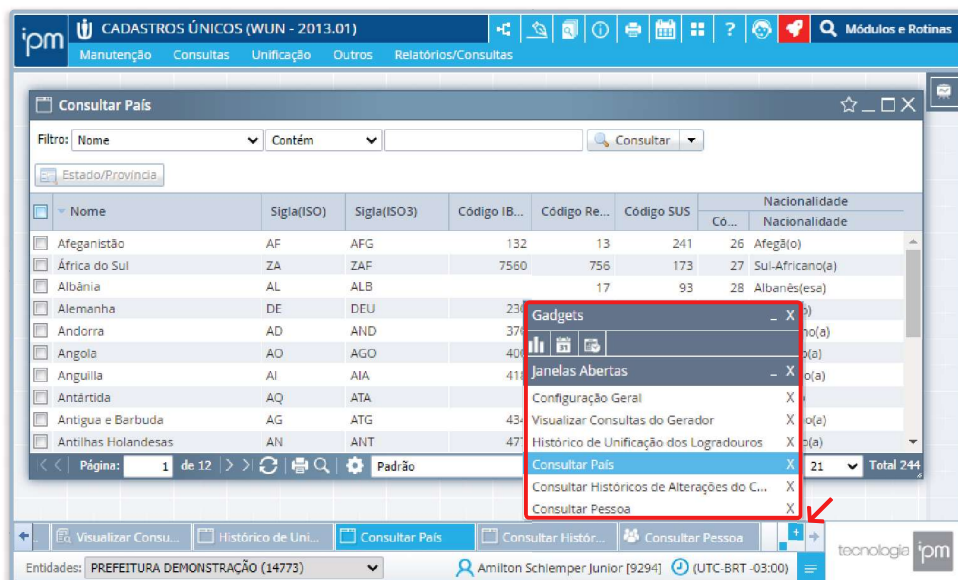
ipm CADASTROS ÚNICOS (WUN - 2013.01)

Módulos e Rotinas

Manutenção Consultas Unificação Outros Relatórios/Consultas

Consultar País

Filtro: Nome Contém Consultar

Estado/Provincia

| | Nome | Sigla(ISO) | Sigla(ISO3) | Código IB... | Código Re... | Código SUS | Nacionalidade Có... | Nacionalidade Nacionalidade |
|---|---|---|---|---|---|---|---|---|
| | Afeganistão | AF | AFG | 132 | 13 | 241 | 26 | Afegã(o) |
| | África do Sul | ZA | ZAF | 7560 | 756 | 173 | 27 | Sul-Africano(a) |
| | Albânia | AL | ALB | | 17 | 93 | 28 | Albanês(esa) |
| | Alemanha | DE | DEU | 23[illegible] | | | | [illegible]) |
| | Andorra | AD | AND | 37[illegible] | | | | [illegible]o(a) |
| | Angola | AO | AGO | 40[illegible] | | | | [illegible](a) |
| | Anguilla | AI | AIA | 41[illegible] | | | | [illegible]o(a) |
| | Antártida | AQ | ATA | | | | | |
| | Antigua e Barbuda | AG | ATG | 43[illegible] | | | | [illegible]o(a) |
| | Antilhas Holandesas | AN | ANT | 47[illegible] | | | | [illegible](a) |

Página: 1 de 12 Padrão 21 Total 244

Gadgets _ X

Janelas Abertas _ X

Configuração Geral X
Visualizar Consultas do Gerador X
Histórico de Unificação dos Logradouros X
Consultar País X
Consultar Históricos de Alterações do C... X
Consultar Pessoa X

Visualizar Consu... Histórico de Uni... Consultar País Consultar Histór... Consultar Pessoa

tecnologia ipm

Entidades: PREFEITURA DEMONSTRAÇÃO (14773) Amilton Schlemper Junior [9294] (UTC-BRT -03:00)